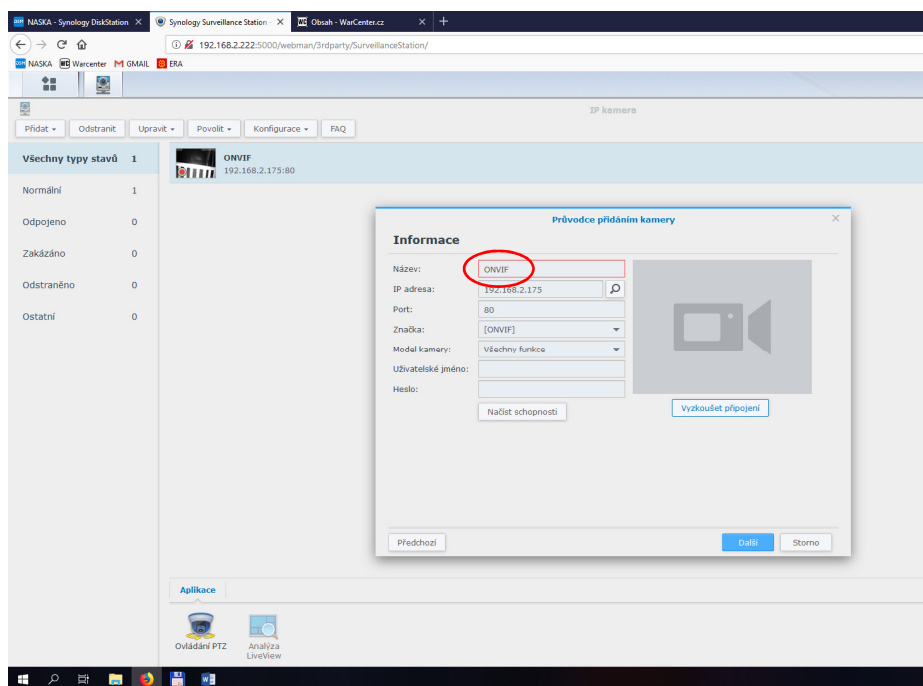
NASKA - Synology DiskStation ×
Synology Surveillance Station ×
Obsah - WarCenter.cz ×
+

192.168.2.222:5000/webman/3rdparty/SurveillanceStation/

NASKA  Warcenter  GMAIL  ERA

IP kamera

Přidat ▾  Odstranit  Upravit ▾  Povolit ▾  Konfigurace ▾  FAQ

| | |
|---|---|
| Všechny typy stavů | 1 |
| Normální | 1 |
| Odpojeno | 0 |
| Zakázáno | 0 |
| Odstraněno | 0 |
| Ostatní | 0 |

ONVIF
192.168.2.175:80

Průvodce přidáním kamery

Informace

Název: ONVIF
IP adresa: 192.168.2.175
Port: 80
Značka: [ONVIF]
Model kamery: Všechny funkce
Uživatelské jméno:
Heslo:

Načíst schopnosti

Vyzkoušet připojení

Předchozí

Další  Storno

Aplikace

Ovládání PTZ

Analýza LiveView